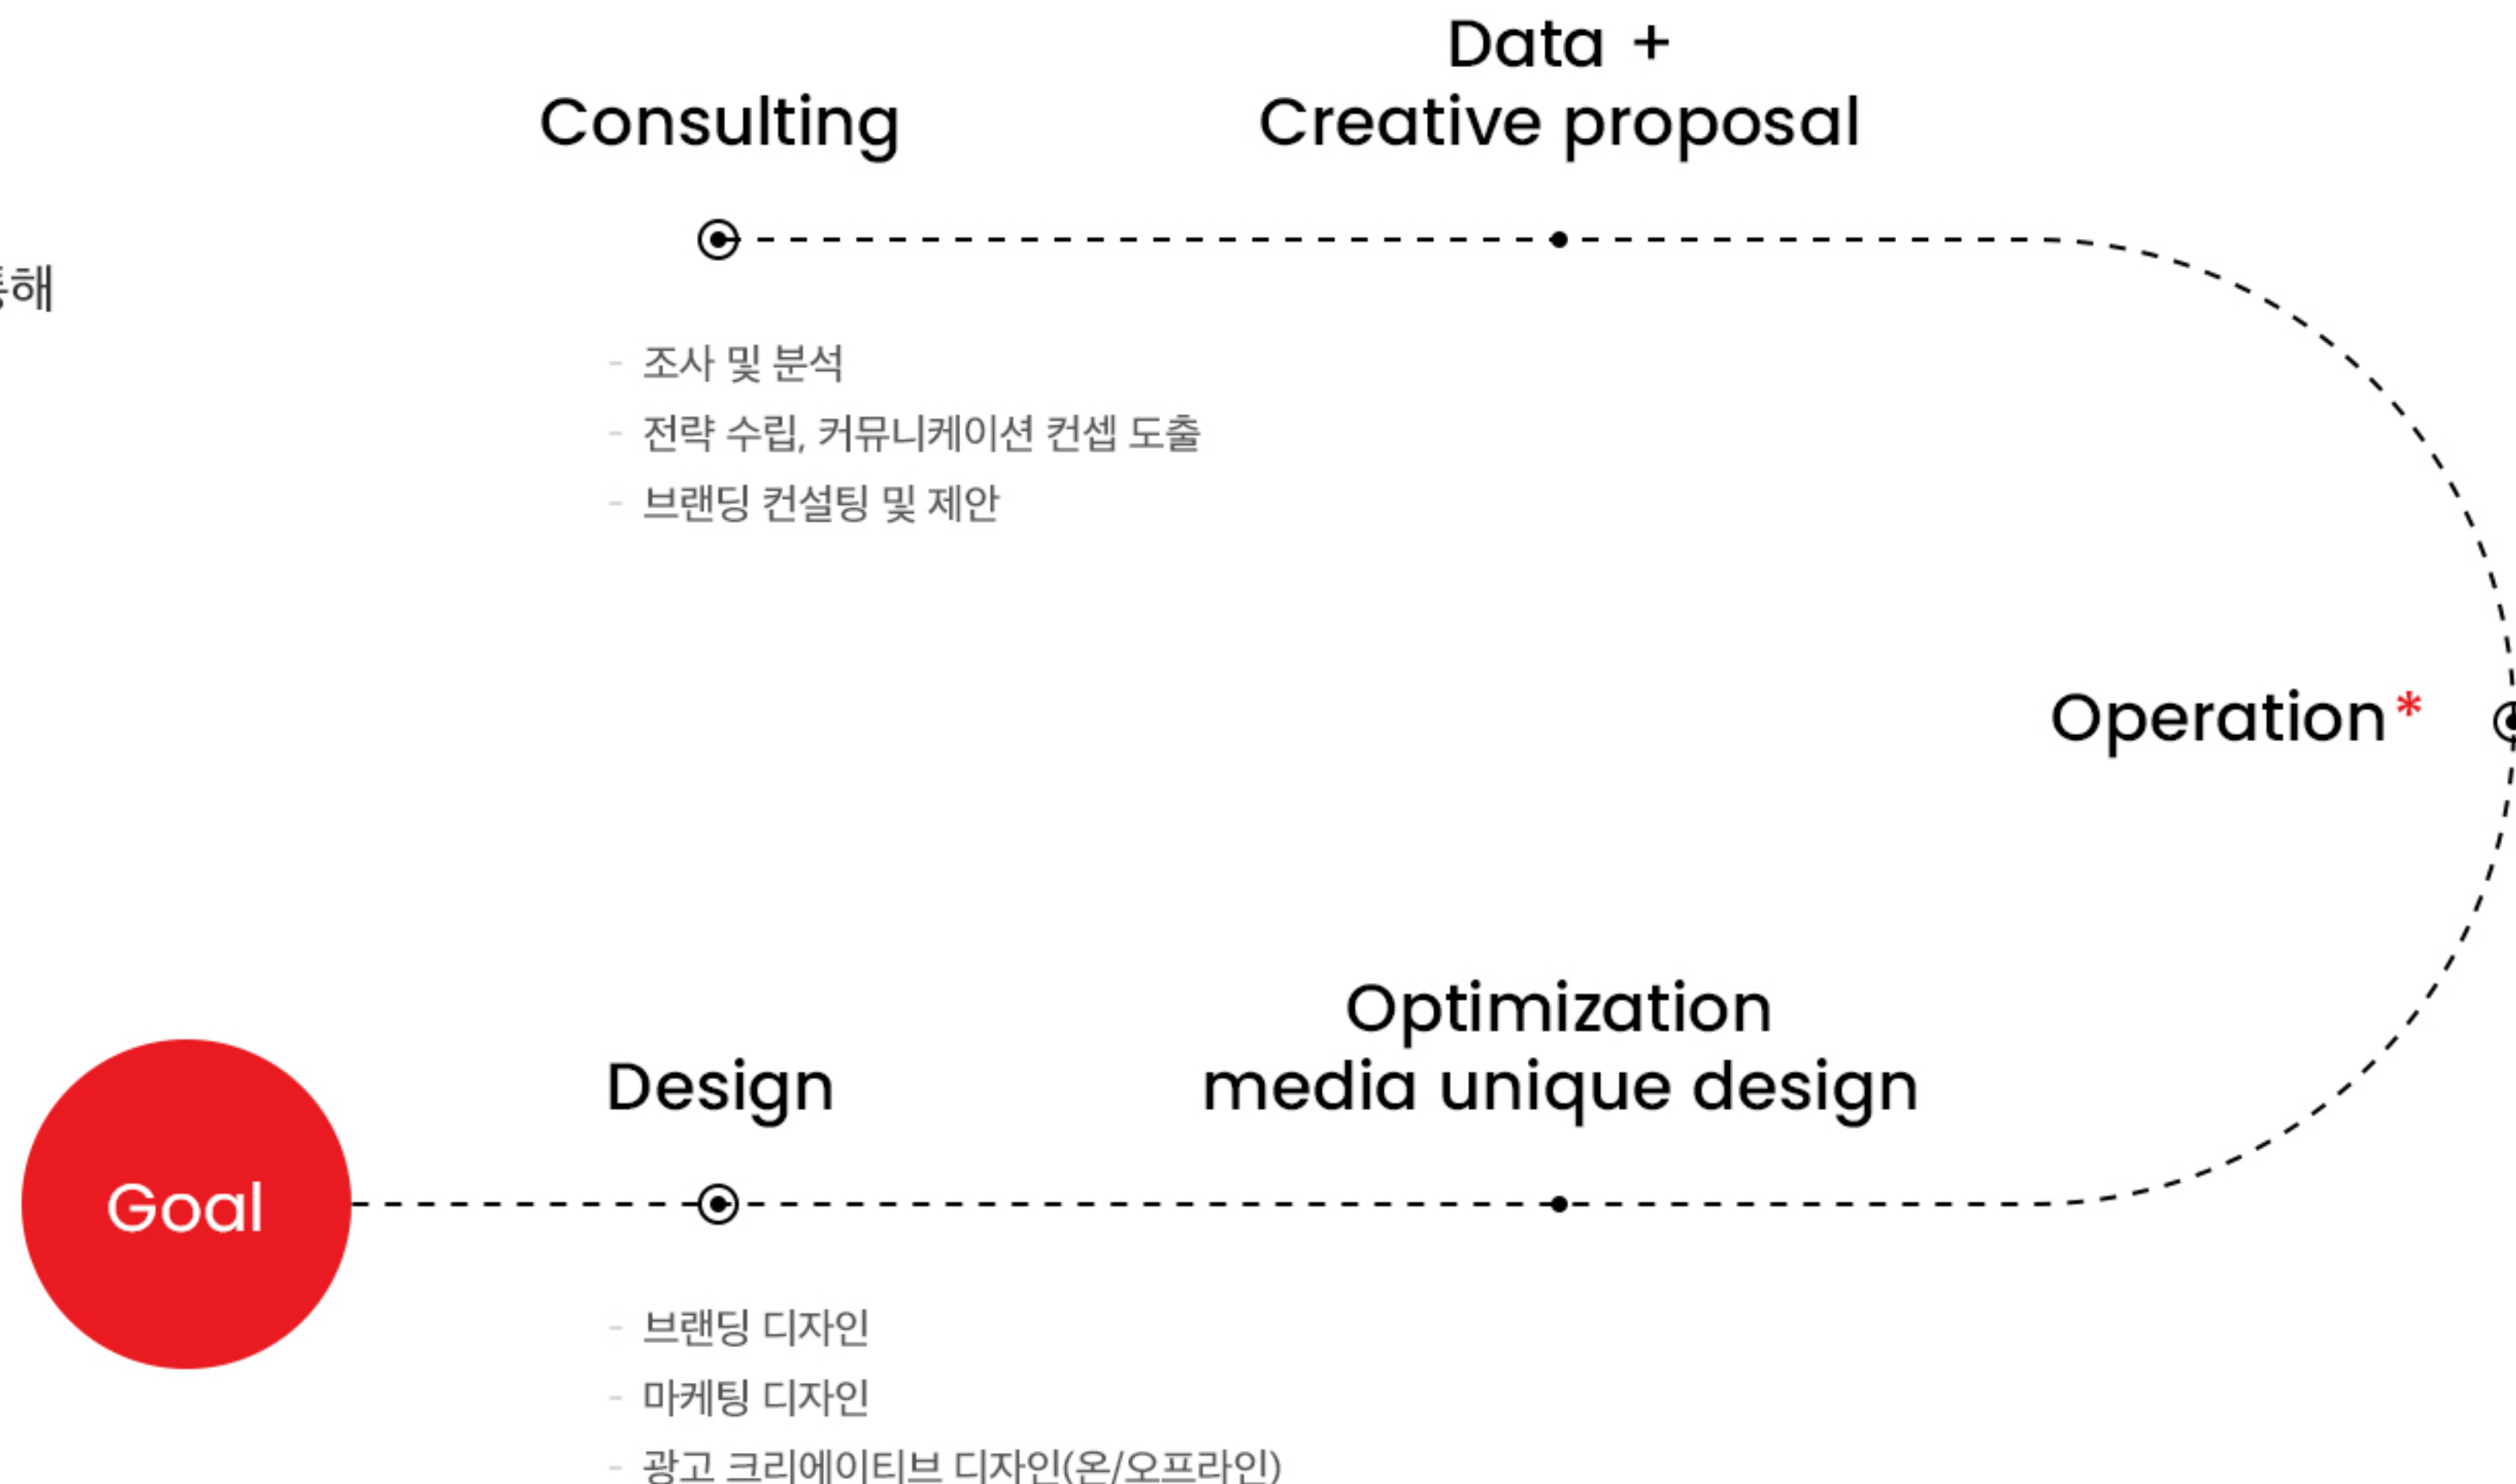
Data +
Creative proposal

Consulting

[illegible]해

- 조사 및 분석
- 전략 수립, 커뮤니케이션 컨셉 도출
- 브랜딩 컨설팅 및 제안

Operation*

Optimization
media unique design

Design

Goal

- 브랜딩 디자인
- 마케팅 디자인
- 광고 크리에이티브 디자인(온/오프라인)